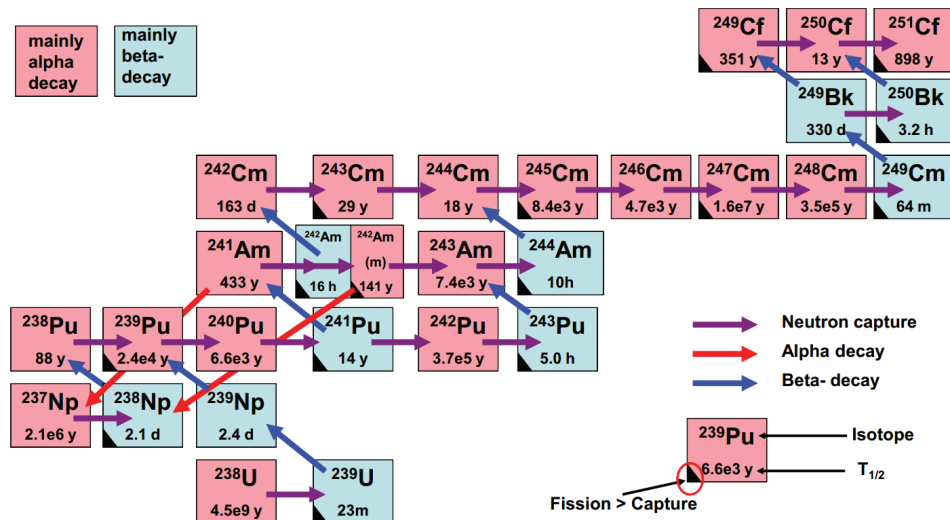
mainly alpha decay

mainly beta-decay

$^{249}$Cf
351 y

$^{250}$Cf
13 y

$^{251}$Cf
898 y

$^{249}$Bk
330 d

$^{250}$Bk
3.2 h

$^{242}$Cm
163 d

$^{243}$Cm
29 y

$^{244}$Cm
18 y

$^{245}$Cm
8.4e3 y

$^{246}$Cm
4.7e3 y

$^{247}$Cm
1.6e7 y

$^{248}$Cm
3.5e5 y

$^{249}$Cm
64 m

$^{241}$Am
433 y

$^{242}$Am
16 h

$^{242}$Am
(m)
141 y

$^{243}$Am
7.4e3 y

$^{244}$Am
10h

$^{238}$Pu
88 y

$^{239}$Pu
2.4e4 y

$^{240}$Pu
6.6e3 y

$^{241}$Pu
14 y

$^{242}$Pu
3.7e5 y

$^{243}$Pu
5.0 h

$^{237}$Np
2.1e6 y

$^{238}$Np
2.1 d

$^{239}$Np
2.4 d

$^{238}$U
4.5e9 y

$^{239}$U
23m

Neutron capture

Alpha decay

Beta- decay

$^{239}$Pu
6.6e3 y

Isotope

$T_{1/2}$

Fission > Capture